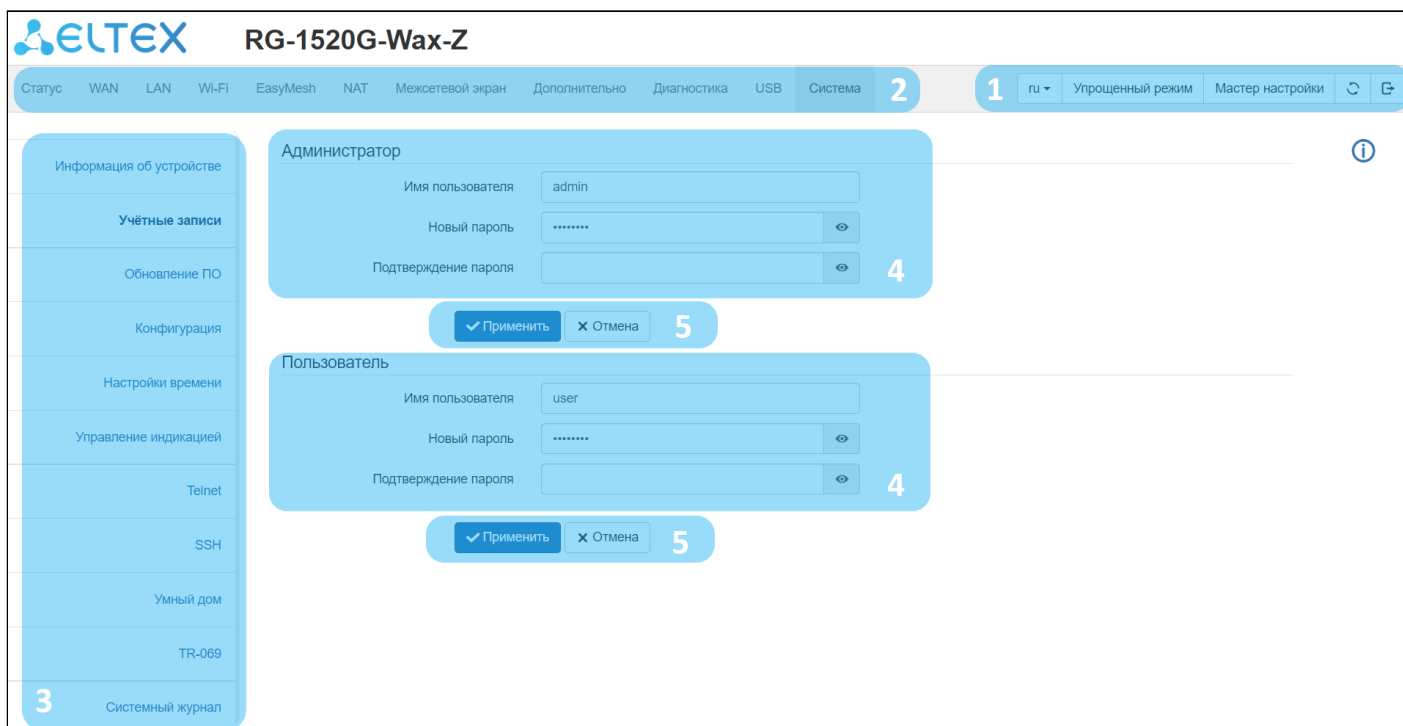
ELTEX RG-1520G-Wax-Z

Статус WAN LAN Wi-Fi EasyMesh NAT Межсетевой экран Дополнительно Диагностика USB Система 2

1 ru ▾ Упрощенный режим Мастер настройки

Информация об устройстве
Учётные записи
Обновление ПО
Конфигурация
Настройки времени
Управление индикацией
Telnet
SSH
Умный дом
TR-069
3 Системный журнал

Администратор
Имя пользователя admin
Новый пароль ••••••••
Подтверждение пароля
4

✔ Применить ✖ Отмена 5

Пользователь
Имя пользователя user
Новый пароль ••••••••
Подтверждение пароля
4

✔ Применить ✖ Отмена 5